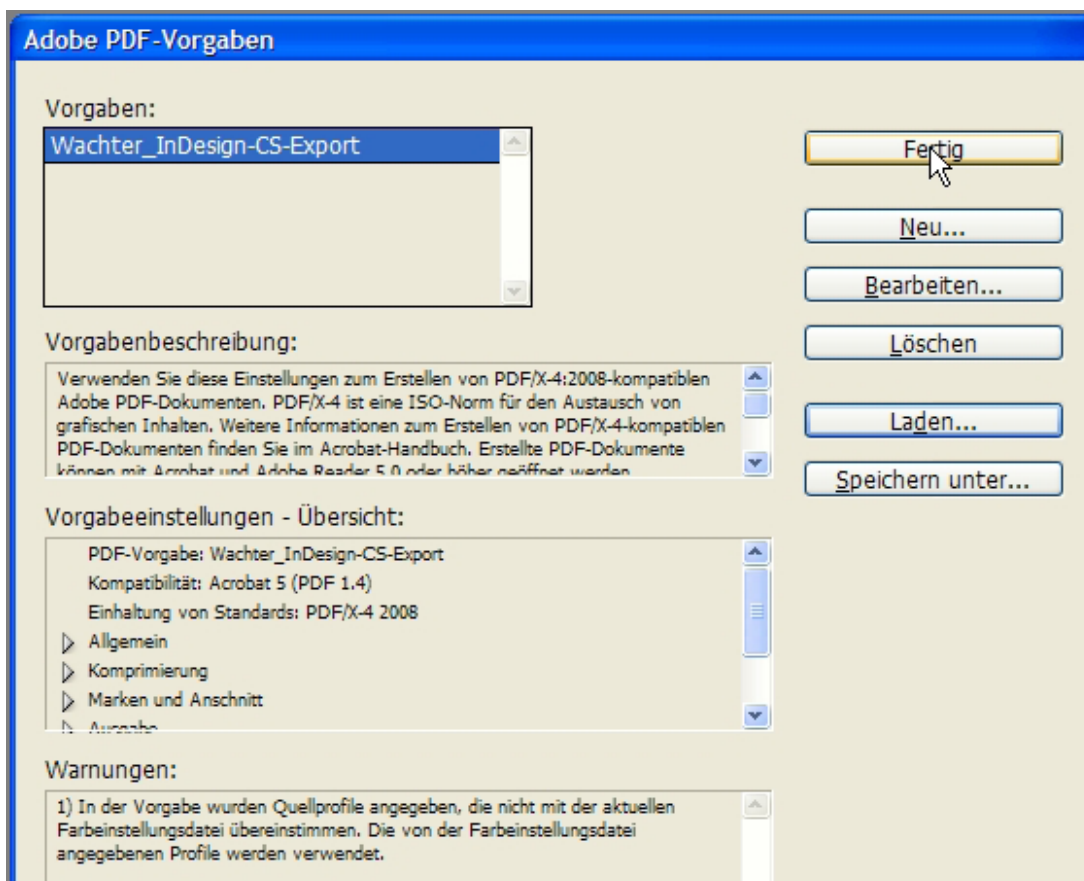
Adobe PDF-Vorgaben

Vorgaben:

Wachter_InDesign-CS-Export

Fertig

Neu...

Bearbeiten...

Löschen

Laden...

Speichern unter...

Vorgabenbeschreibung:

Verwenden Sie diese Einstellungen zum Erstellen von PDF/X-4:2008-kompatiblen Adobe PDF-Dokumenten. PDF/X-4 ist eine ISO-Norm für den Austausch von grafischen Inhalten. Weitere Informationen zum Erstellen von PDF/X-4-kompatiblen PDF-Dokumenten finden Sie im Acrobat-Handbuch. Erstellte PDF-Dokumente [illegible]

Vorgabeeinstellungen - Übersicht:

PDF-Vorgabe: Wachter_InDesign-CS-Export
Kompatibilität: Acrobat 5 (PDF 1.4)
Einhaltung von Standards: PDF/X-4 2008
Allgemein
Komprimierung
Marken und Anschnitt
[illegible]

Warnungen:

1) In der Vorgabe wurden Quellprofile angegeben, die nicht mit der aktuellen Farbeinstellungsdatei übereinstimmen. Die von der Farbeinstellungsdatei angegebenen Profile werden verwendet.